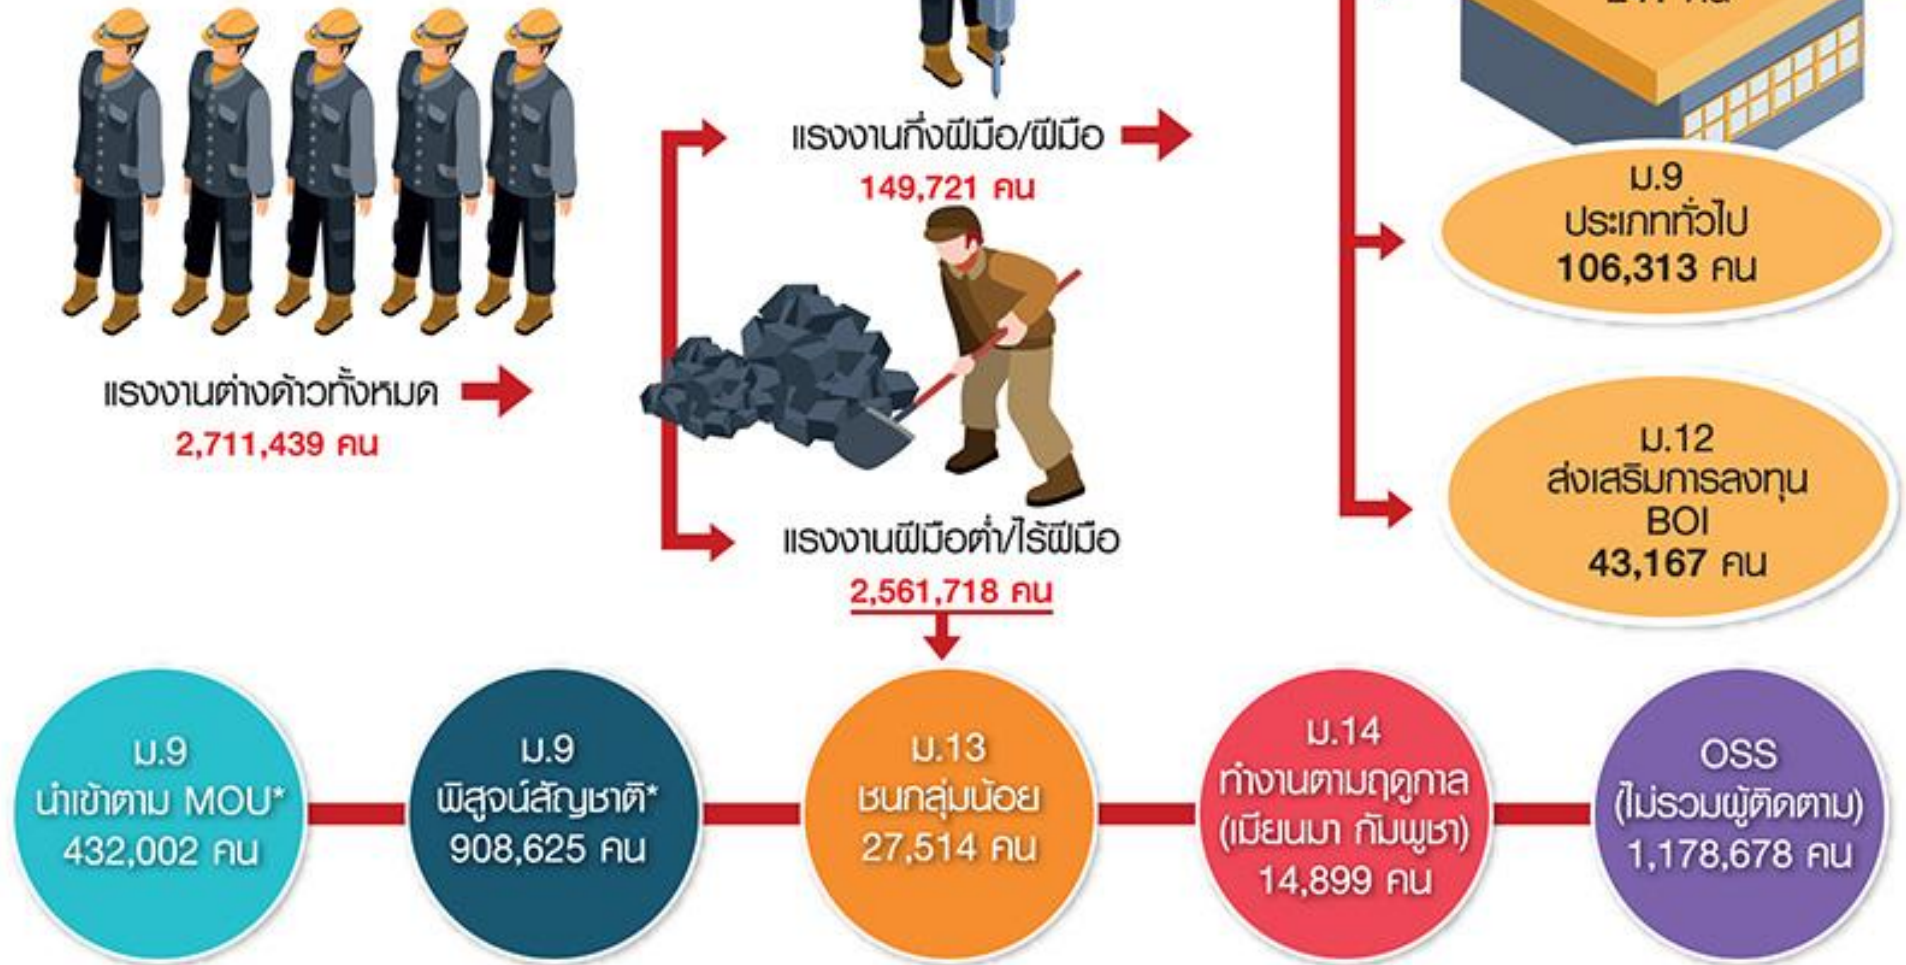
แรงงานต่างด้าวทั้งหมด
2,711,439 คน

แรงงานกึ่งฝีมือ/ฝีมือ
149,721 คน

แรงงานฝีมือต่ำ/ไร้ฝีมือ
2,561,718 คน

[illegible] คน

ม.9
ประเภททั่วไป
106,313 คน

ม.12
ส่งเสริมการลงทุน
BOI
43,167 คน

ม.9
นำเข้าตาม MOU*
432,002 คน

ม.9
พิสูจน์สัญชาติ*
908,625 คน

ม.13
ชนกลุ่มน้อย
27,514 คน

ม.14
ทำงานตามฤดูกาล
(เมียนมา กัมพูชา)
14,899 คน

OSS
(ไม่รวมผู้ติดตาม)
1,178,678 คน